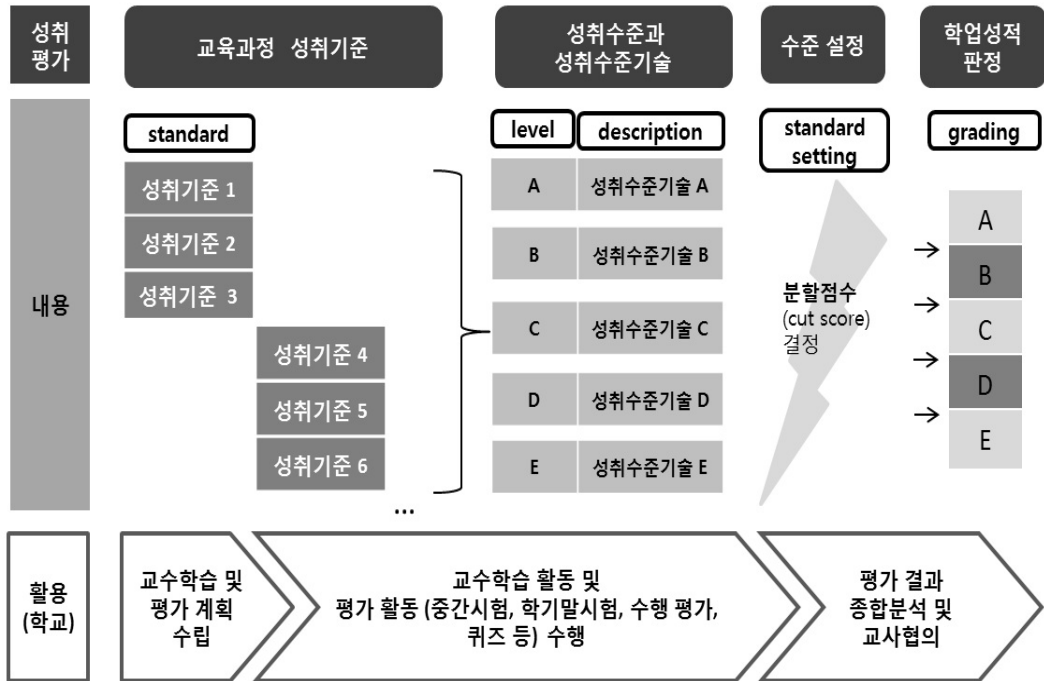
성취 평가

교육과정 성취기준

성취수준과 성취수준기술

수준 설정

학업성적 판정

내용

standard

성취기준 1

성취기준 2

성취기준 3

성취기준 4

성취기준 5

성취기준 6

...

level

description

A 성취수준기술 A

B 성취수준기술 B

C 성취수준기술 C

D 성취수준기술 D

E 성취수준기술 E

standard setting

분할점수 (cut score) 결정

grading

A

B

C

D

E

활용 (학교)

교수학습 및 평가 계획 수립

교수학습 활동 및 평가 활동 (중간시험, 학기말시험, 수행 평가, 퀴즈 등) 수행

평가 결과 종합분석 및 교사협의